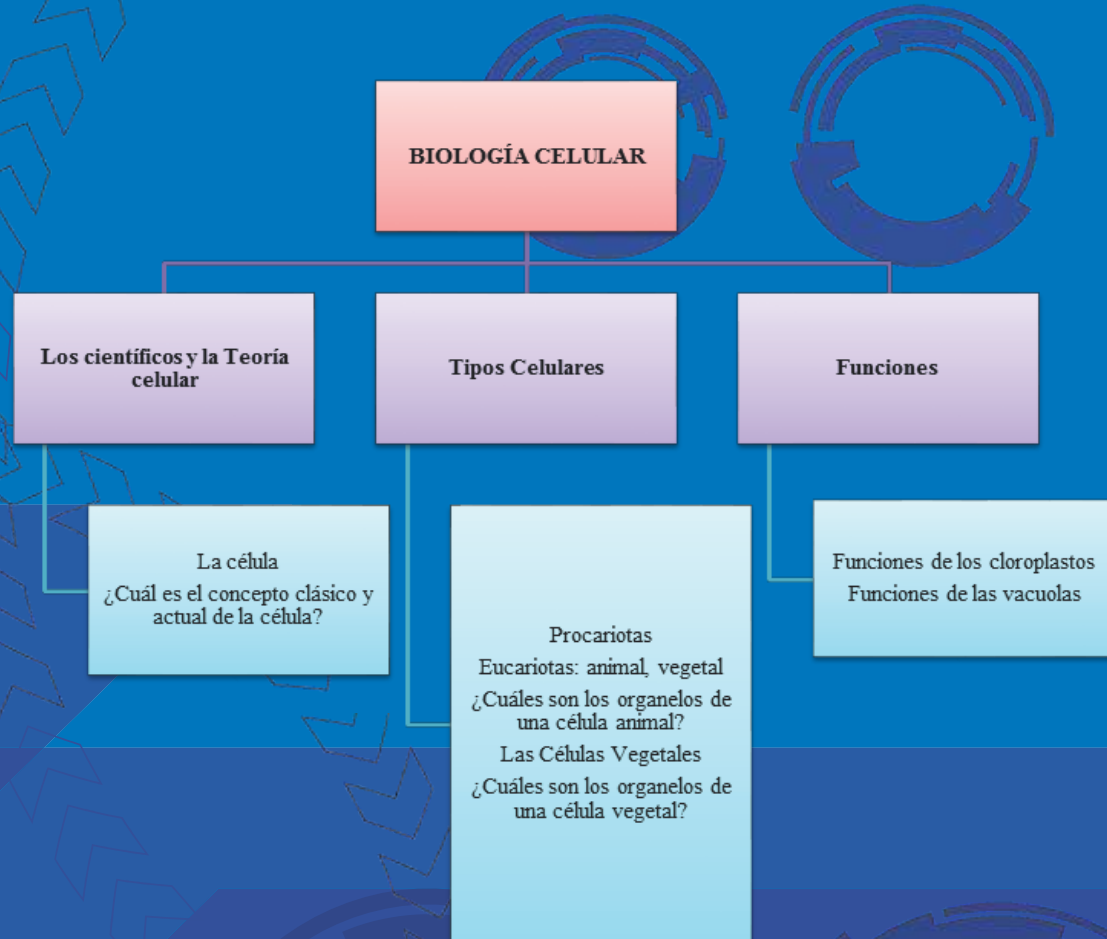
BIOLOGÍA CELULAR

Los científicos y la Teoría celular

Tipos Celulares

Funciones

La célula
¿Cuál es el concepto clásico y actual de la célula?

Procariotas
Eucariotas: animal, vegetal
¿Cuáles son los organelos de una célula animal?
Las Células Vegetales
¿Cuáles son los organelos de una célula vegetal?

Funciones de los cloroplastos
Funciones de las vacuolas